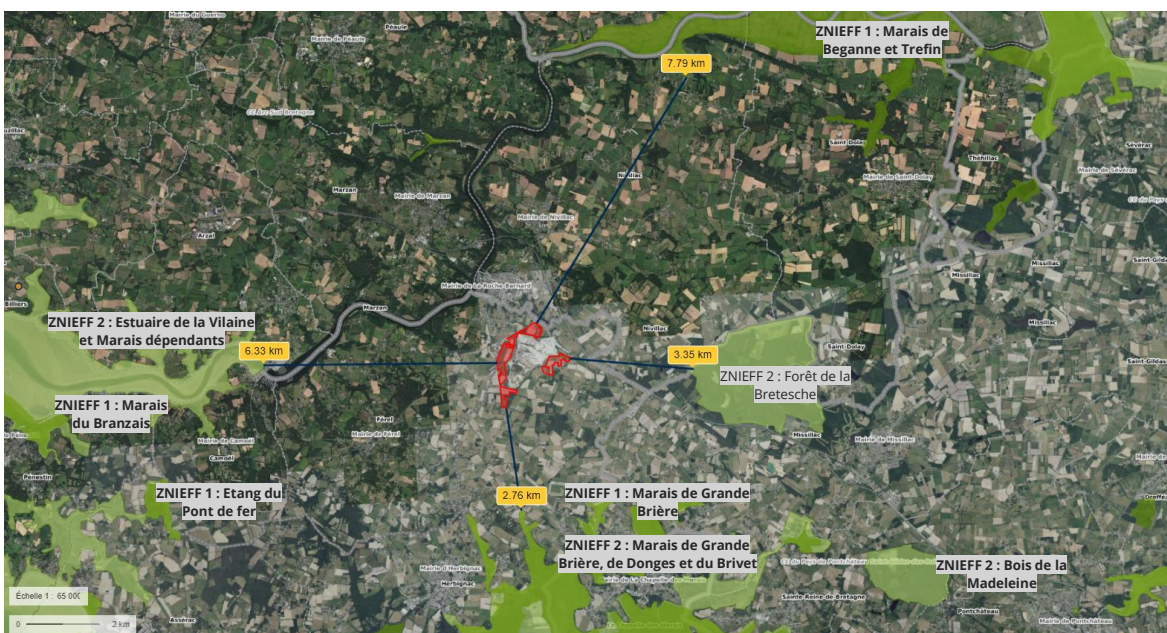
ZNIEFF 1 : Marais de Beganne et Trefin

7.79 km

ZNIEFF 2 : Estuaire de la Vilaine et Marais dépendants

6.33 km

3.35 km

ZNIEFF 2 : Forêt de la Bretesche

ZNIEFF 1 : Marais du Branzais

ZNIEFF 1 : Etang du Pont de fer

2.76 km

ZNIEFF 1 : Marais de Grande Brière

ZNIEFF 2 : Marais de Grande Brière, de Donges et du Brivet

ZNIEFF 2 : Bois de la Madeleine

Marzan

Mairie de Marzan

Arzal

Nivillac

Mairie de Nivillac

Mairie de La Roche-Bernard

Saint-Dolay

Mairie de Saint-Dolay

Théhillac

Missillac

Mairie de Missillac

Férel

Mairie de Férel

Camoël

Mairie de Camoël

Pénestin

Herbignac

Mairie de Herbignac

Assérac

Sainte-Reine-de-Bretagne

Pontchâteau

Saint-Gildas

Échelle 1 : 65 000

0

2 km